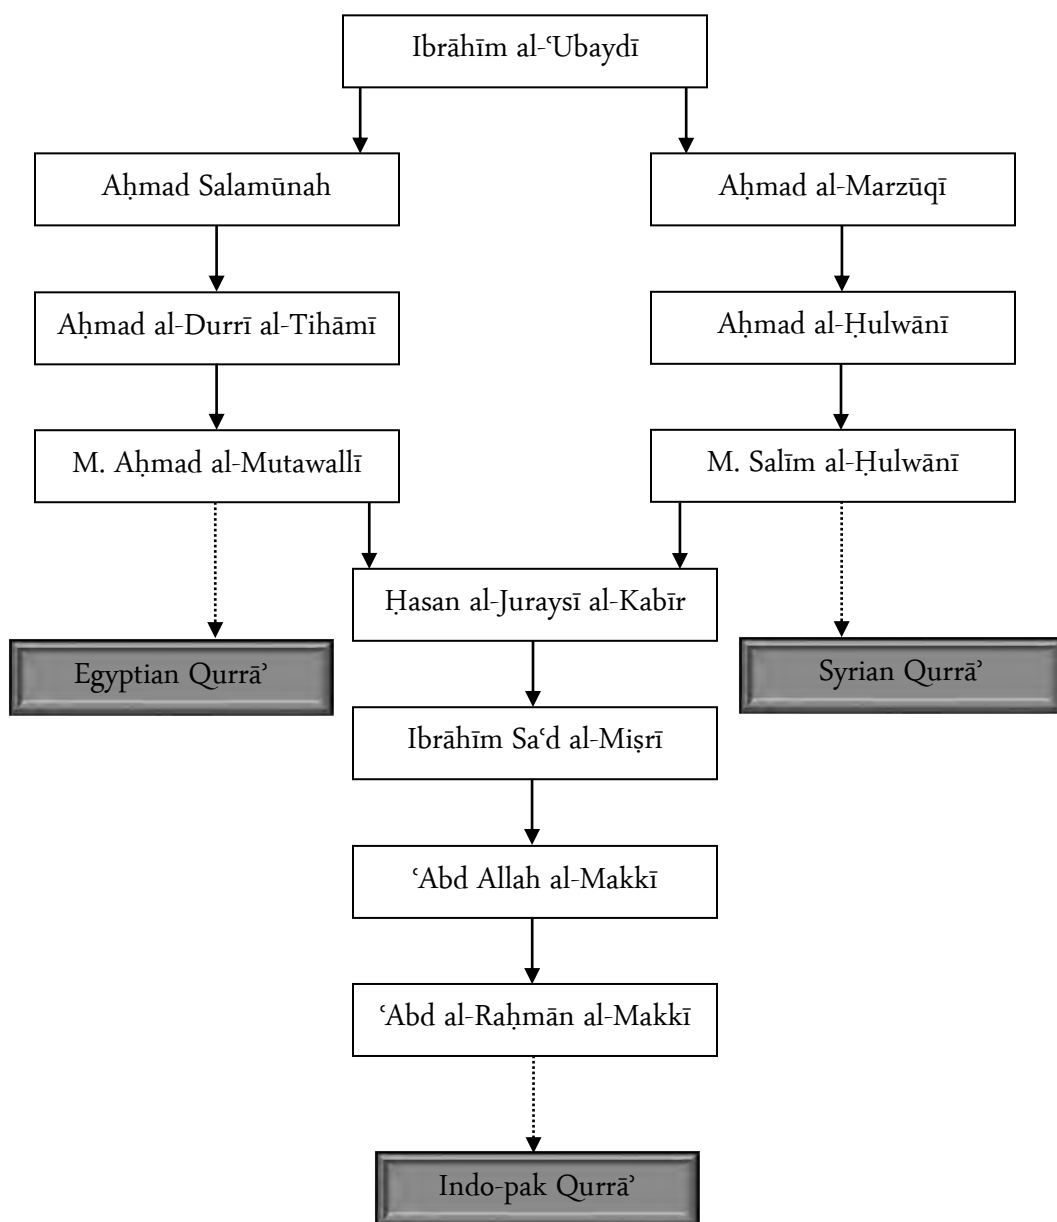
Ibrāhīm al-ʿUbaydī

Aḥmad Salamūnah

Aḥmad al-Marzūqī

Aḥmad al-Durrī al-Tihāmī

Aḥmad al-Ḥulwānī

M. Aḥmad al-Mutawallī

M. Salīm al-Ḥulwānī

Ḥasan al-Juraysī al-Kabīr

Egyptian Qurrāʾ

Syrian Qurrāʾ

Ibrāhīm Saʿd al-Miṣrī

ʿAbd Allah al-Makkī

ʿAbd al-Raḥmān al-Makkī

Indo-pak Qurrāʾ